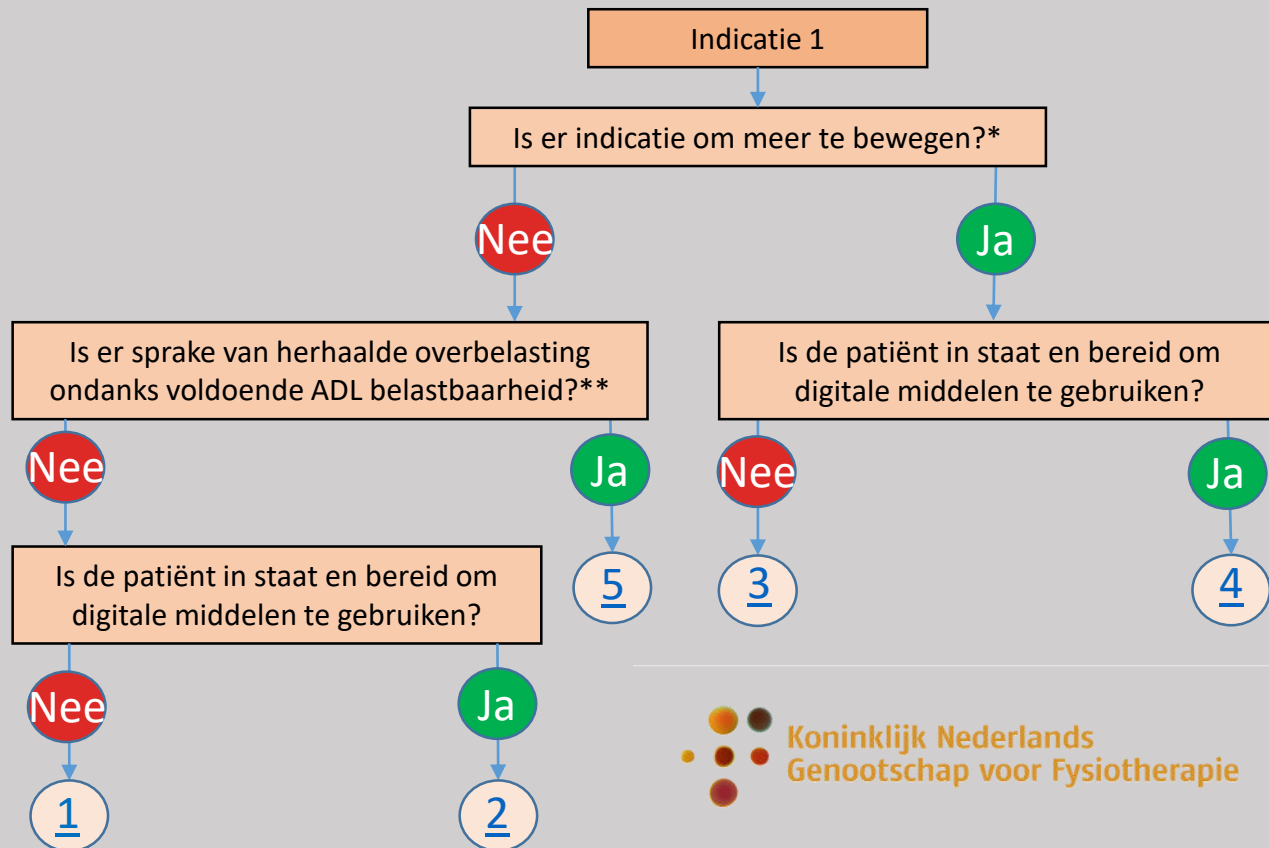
Indicatie 1

Is er indicatie om meer te bewegen?*

Nee

Ja

Is er sprake van herhaalde overbelasting ondanks voldoende ADL belastbaarheid?**

Is de patiënt in staat en bereid om digitale middelen te gebruiken?

Nee

Ja

Nee

Ja

Is de patiënt in staat en bereid om digitale middelen te gebruiken?

5

3

4

Nee

Ja

1

2

Koninklijk Nederlands Genootschap voor Fysiotherapie